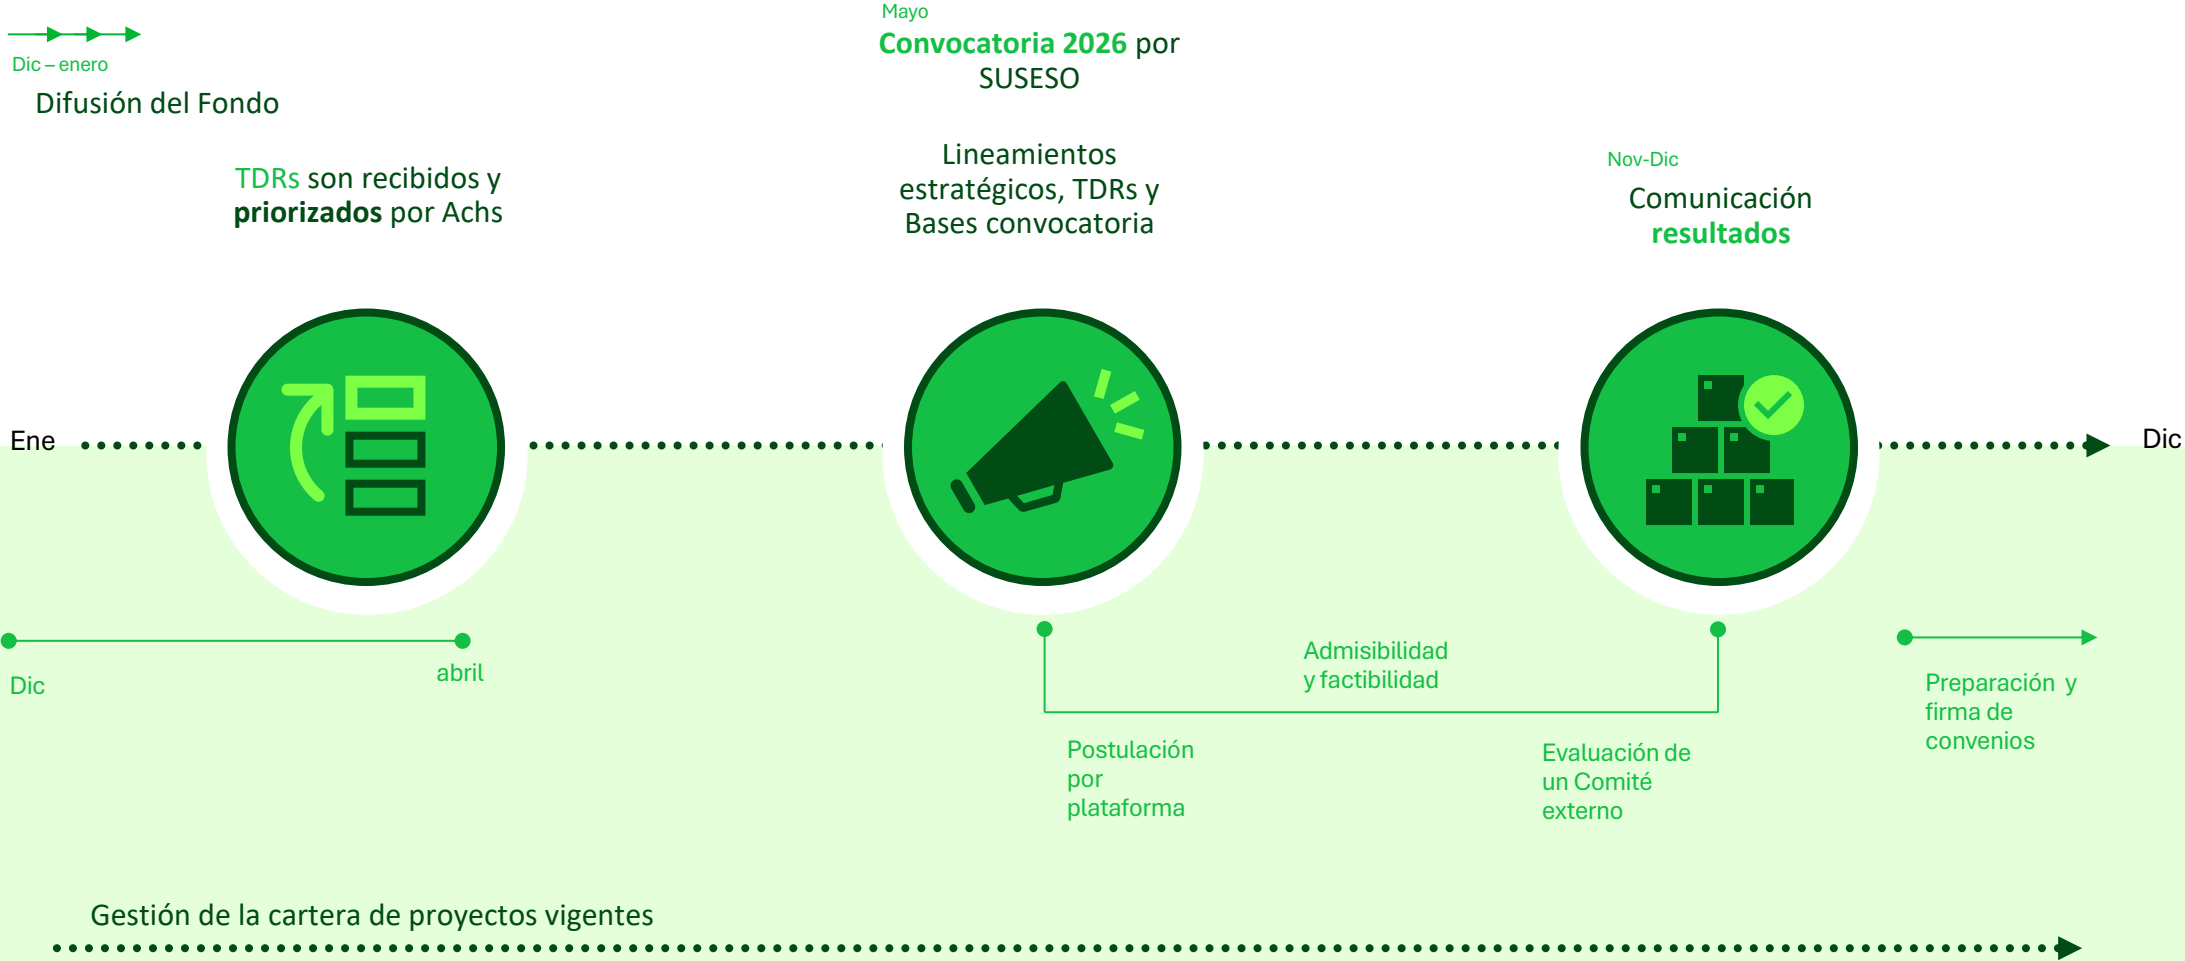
Dic – enero

Difusión del Fondo

Mayo

Convocatoria 2026 por SUSESO

TDRs son recibidos y priorizados por Achs

Lineamientos estratégicos, TDRs y Bases convocatoria

Nov-Dic

Comunicación resultados

Ene

Dic

Dic

abril

Admisibilidad y factibilidad

Postulación por plataforma

Evaluación de un Comité externo

Preparación y firma de convenios

Gestión de la cartera de proyectos vigentes